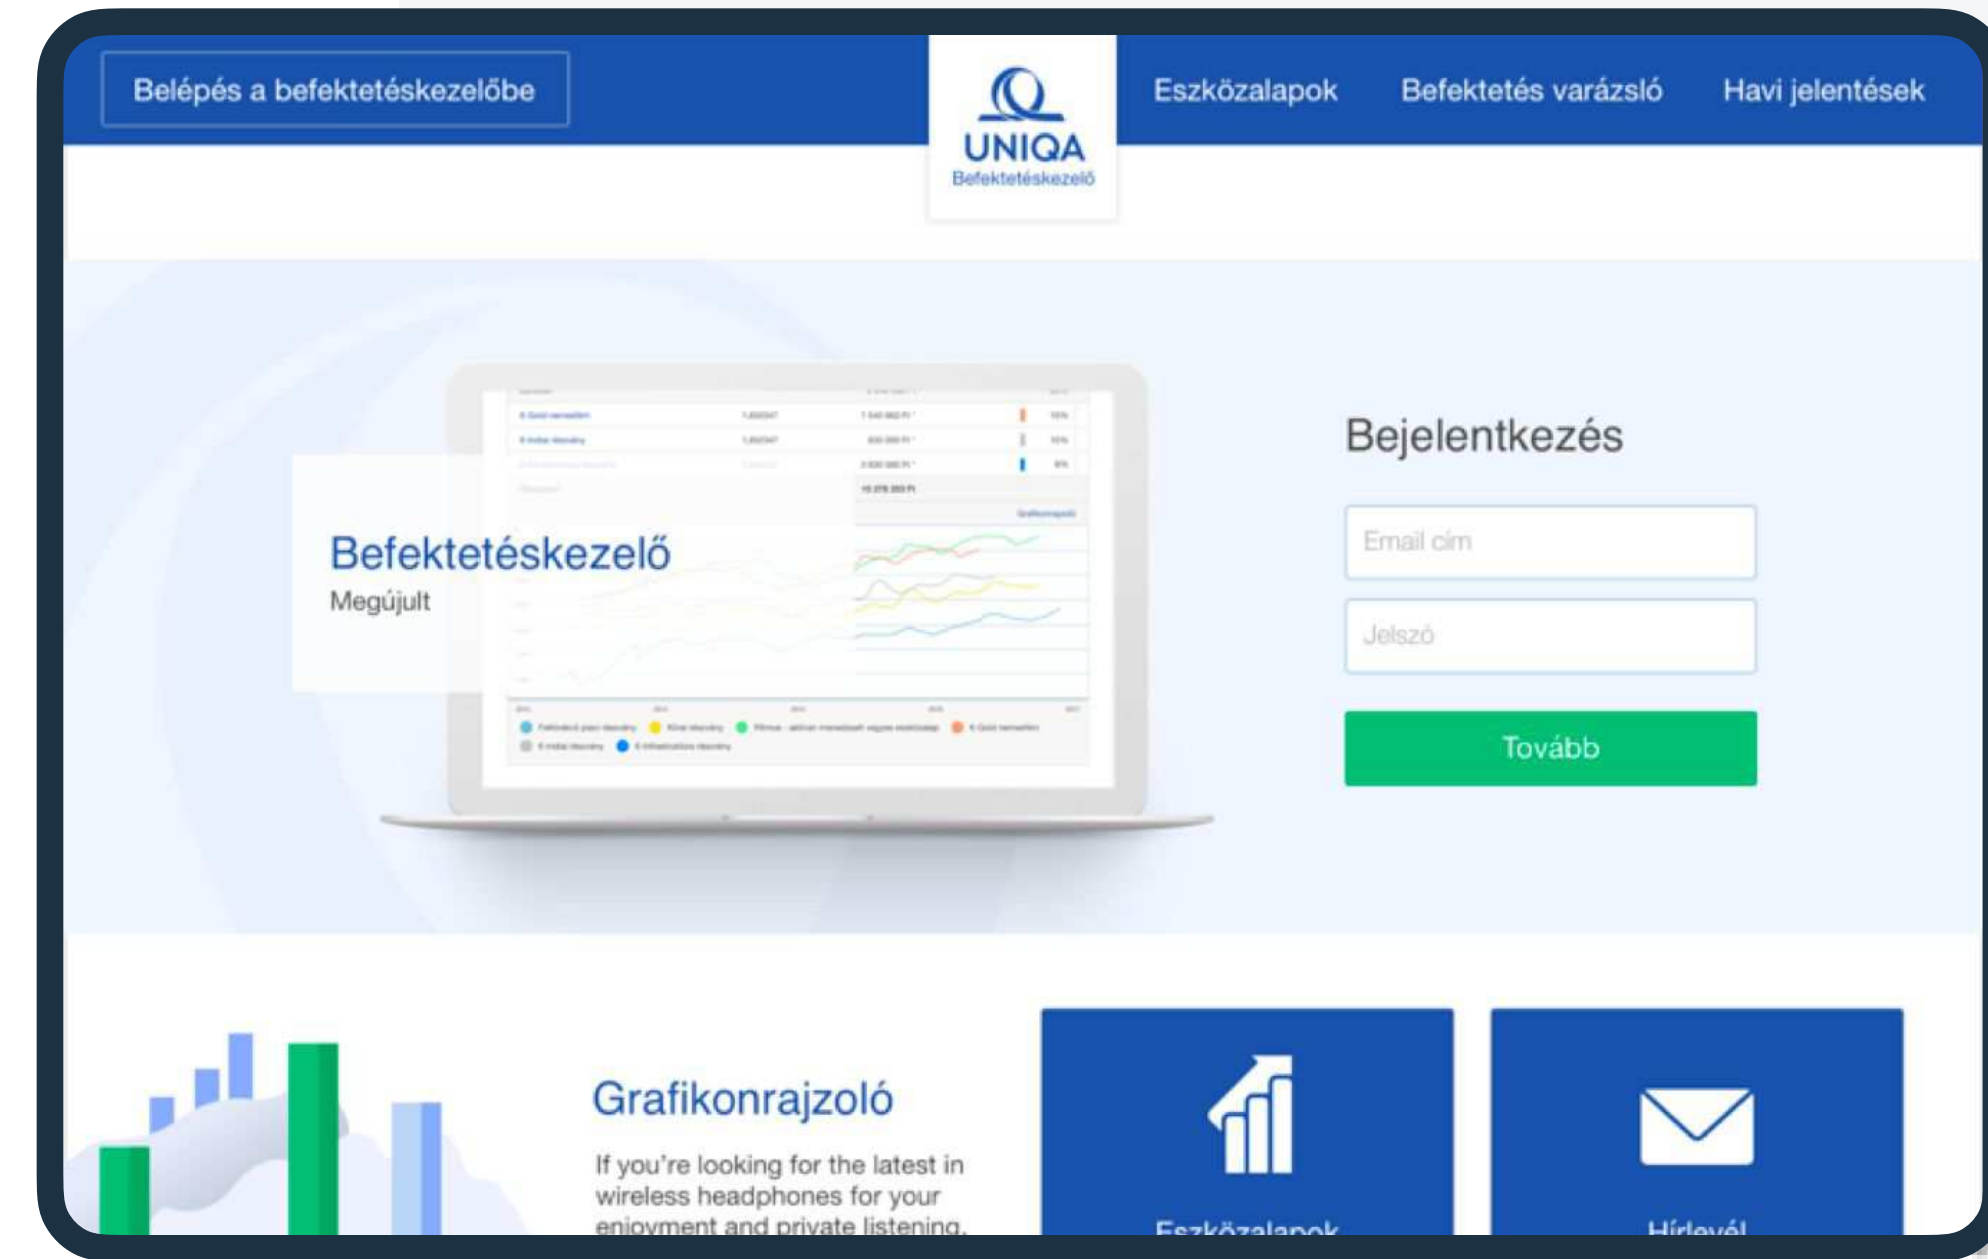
Belépés a befektetéskezelőbe

UNIQA
Befektetéskezelő

Eszközalapok Befektetés varázsló Havi jelentések

Befektetéskezelő
Megújult

Bejelentkezés

Email cím

Jelszó

Tovább

Grafikonrajzoló

If you're looking for the latest in wireless headphones for your enjoyment and private listening.

Eszközalapok

Hírlevél